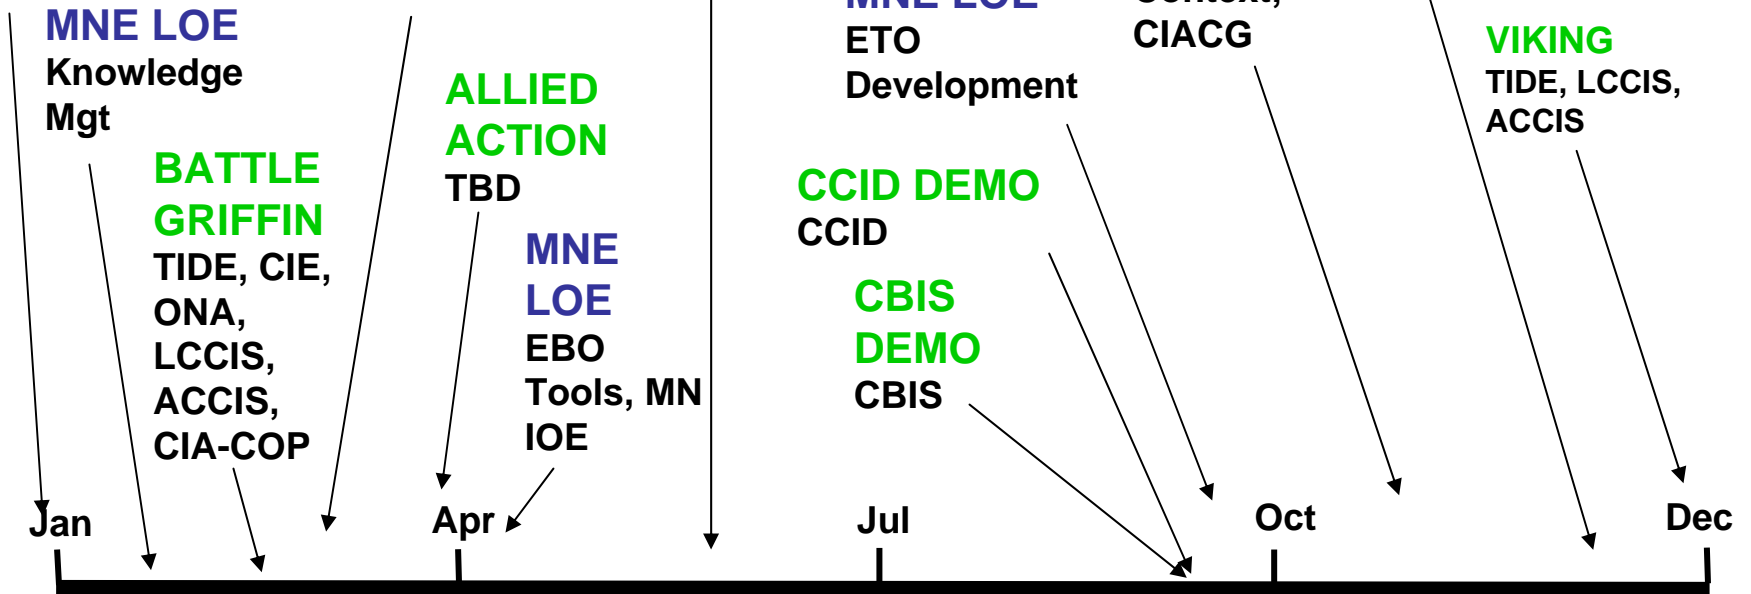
MNE LOE
Knowledge Mgt

BATTLE GRIFFIN
TIDE, CIE, ONA, LCCIS, ACCIS, CIA-COP

ALLIED ACTION
TBD

MNE LOE
EBO Tools, MN IOE

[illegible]
ETO Development

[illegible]
CIACG

CCID DEMO
CCID

CBIS DEMO
CBIS

VIKING
TIDE, LCCIS, ACCIS

Jan
Apr
Jul
Oct
Dec